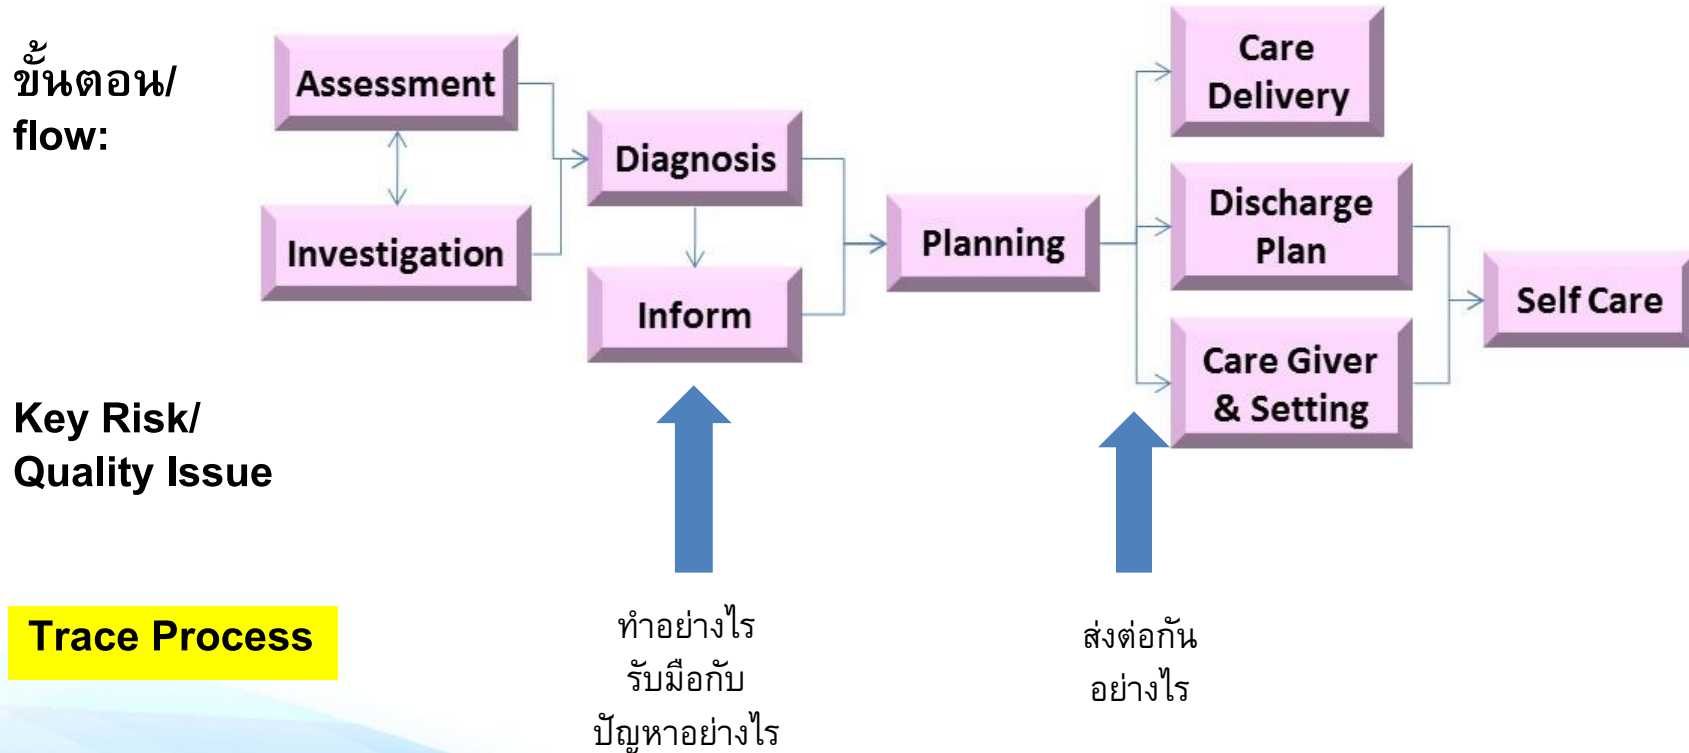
ขั้นตอน/
flow:

Assessment

Investigation

Diagnosis

Inform

Planning

Care Delivery

Discharge Plan

Care Giver & Setting

Self Care

Key Risk/
Quality Issue

Trace Process

ทำอย่างไร
รับมือกับ
ปัญหาอย่างไร

ส่งต่อกัน
อย่างไร